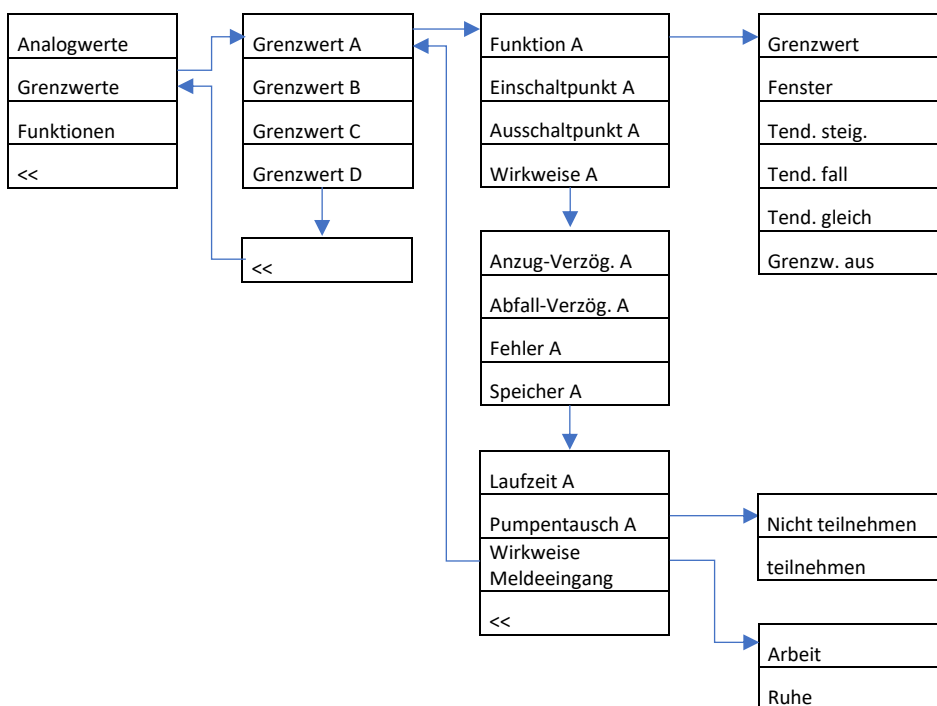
Analogwerte
Grenzwerte
Funktionen
<<

Grenzwert A
Grenzwert B
Grenzwert C
Grenzwert D

<<

Funktion A
Einschaltpunkt A
Ausschaltpunkt A
Wirkweise A

Anzug-Verzög. A
Abfall-Verzög. A
Fehler A
Speicher A

Laufzeit A
Pumpentausch A
Wirkweise Meldeeingang
<<

Grenzwert
Fenster
Tend. steig.
Tend. fall
Tend. gleich
Grenzw. aus

Nicht teilnehmen
teilnehmen

Arbeit
Ruhe